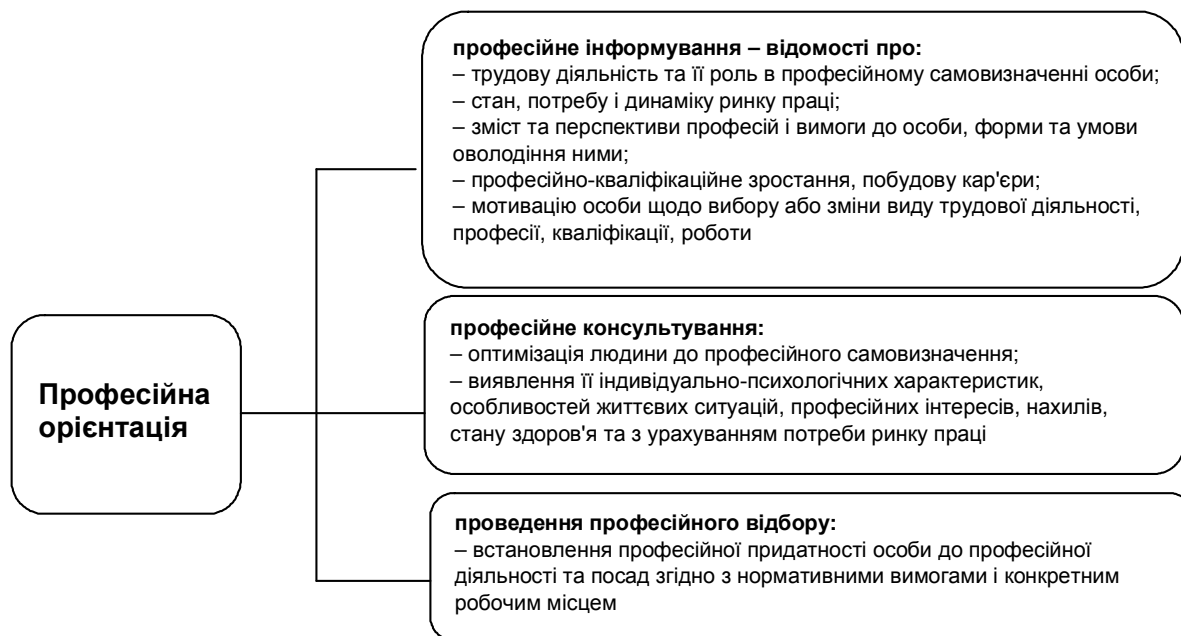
Професійна орієнтація

професійне інформування – відомості про:
– трудову діяльність та її роль в професійному самовизначенні особи;
– стан, потребу і динаміку ринку праці;
– зміст та перспективи професій і вимоги до особи, форми та умови оволодіння ними;
– професійно-кваліфікаційне зростання, побудову кар'єри;
– мотивацію особи щодо вибору або зміни виду трудової діяльності, професії, кваліфікації, роботи

професійне консультування:
– оптимізація людини до професійного самовизначення;
– виявлення її індивідуально-психологічних характеристик, особливостей життєвих ситуацій, професійних інтересів, нахилів, стану здоров'я та з урахуванням потреби ринку праці

проведення професійного відбору:
– встановлення професійної придатності особи до професійної діяльності та посад згідно з нормативними вимогами і конкретним робочим місцем